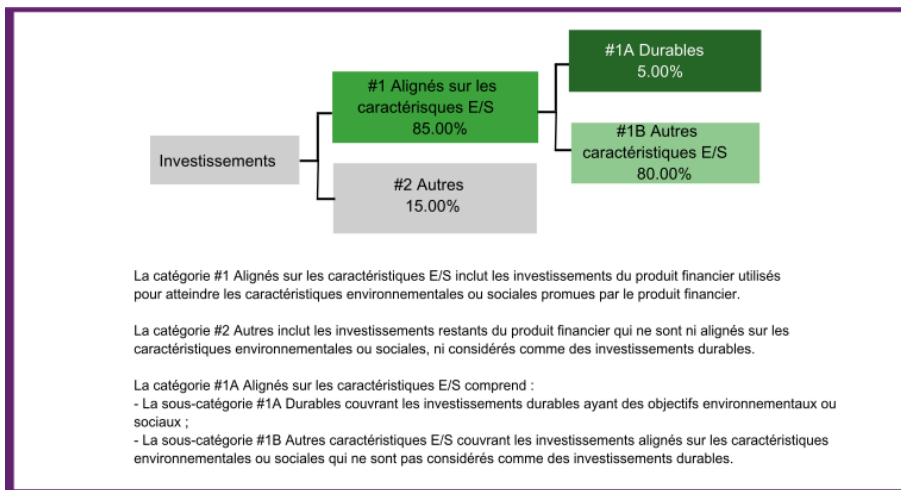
Investissements

#1 Alignés sur les caractérisques E/S
85.00%

#2 Autres
15.00%

#1A Durables
5.00%

#1B Autres caractéristiques E/S
80.00%

La catégorie #1 Alignés sur les caractéristiques E/S inclut les investissements du produit financier utilisés pour atteindre les caractéristiques environnementales ou sociales promues par le produit financier.

La catégorie #2 Autres inclut les investissements restants du produit financier qui ne sont ni alignés sur les caractéristiques environnementales ou sociales, ni considérés comme des investissements durables.

La catégorie #1A Alignés sur les caractéristiques E/S comprend :
- La sous-catégorie #1A Durables couvrant les investissements durables ayant des objectifs environnementaux ou sociaux ;
- La sous-catégorie #1B Autres caractéristiques E/S couvrant les investissements alignés sur les caractéristiques environnementales ou sociales qui ne sont pas considérés comme des investissements durables.